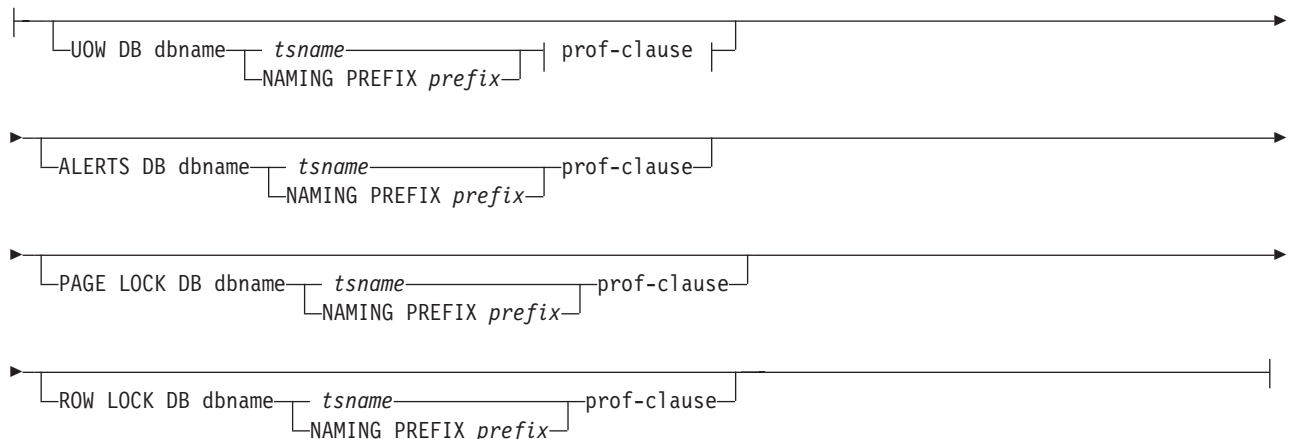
UOW DB dbname *tsname* NAMING PREFIX *prefix* prof-clause

ALERTS DB dbname *tsname* NAMING PREFIX *prefix* prof-clause

PAGE LOCK DB dbname *tsname* NAMING PREFIX *prefix* prof-clause

ROW LOCK DB dbname *tsname* NAMING PREFIX *prefix* prof-clause